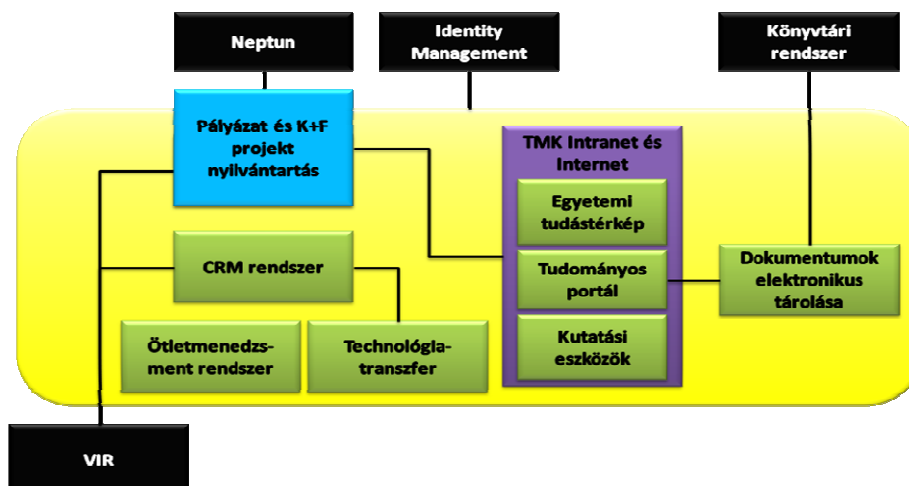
Neptun

Identity Management

Könyvtári rendszer

Pályázat és K+F projekt nyilvántartás

TMK Intranet és Internet

Egyetemi tudástérkép

Tudományos portál

Kutatási eszközök

CRM rendszer

Dokumentumok elektronikus tárolása

Ötletmenedzsment rendszer

Technológiatranszfer

VIR